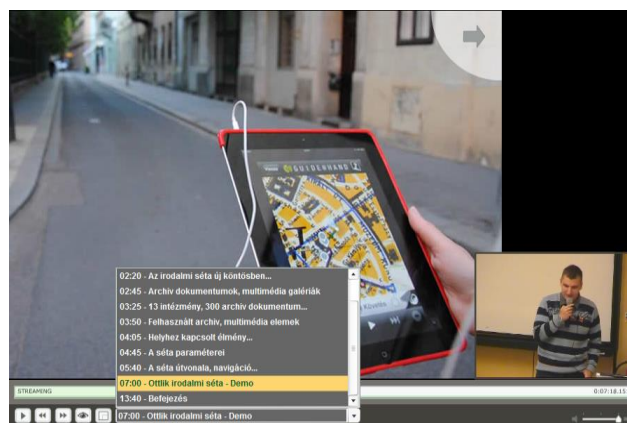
GUIDEHAND

02:20 - Az irodalmi séta új köntösben...
02:45 - Archív dokumentumok, multimédia galériák
03:25 - 13 intézmény, 300 archív dokumentum...
03:50 - Felhasznált archív, multimédia elemek
04:05 - Helyhez kapcsolt élmény...
04:45 - A séta paraméterei
05:40 - A séta útvonala, navigáció...
07:00 - Ottlik irodalmi séta - Demo
13:40 - Befejezés

STREAMING
0:07:18.15

07:00 - Ottlik irodalmi séta - Demo